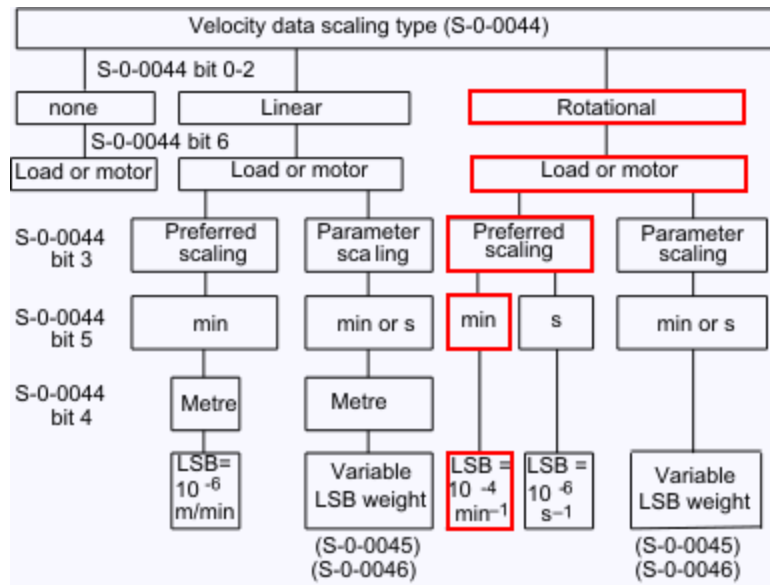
Velocity data scaling type (S-0-0044)

S-0-0044 bit 0-2

none

Linear

Rotational

S-0-0044 bit 6

Load or motor

Load or motor

Load or motor

S-0-0044 bit 3

Preferred scaling

Parameter sca ling

Preferred scaling

Parameter scaling

S-0-0044 bit 5

min

min or s

min

s

min or s

S-0-0044 bit 4

Metre

Metre

LSB= $10^{-6}$ m/min

Variable LSB weight

(S-0-0045) (S-0-0046)

LSB = $10^{-4}$ $min^{-1}$

LSB = $10^{-6}$ $s^{-1}$

Variable LSB weight

(S-0-0045) (S-0-0046)